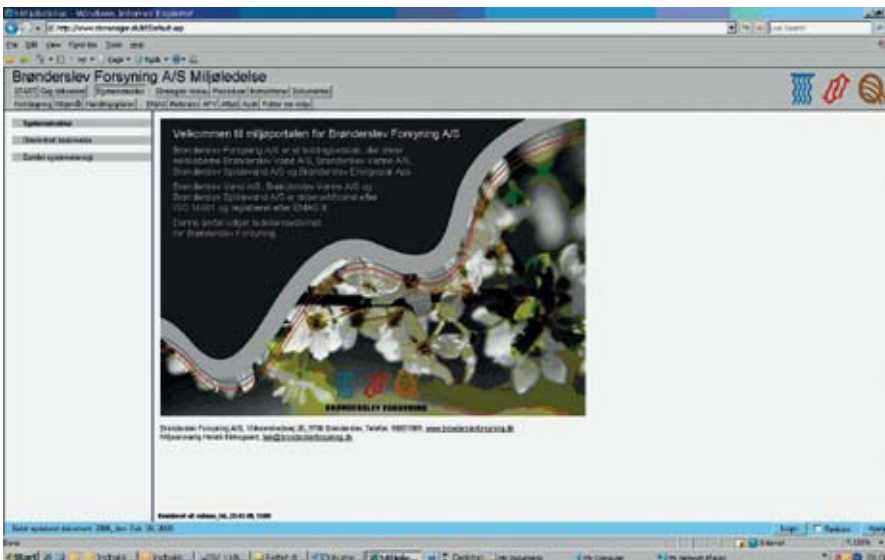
Miljøledelse - Windows Internet Explorer

http://www.dmsmanager.dk/BF/Default.asp

Live Search

Brønderslev Forsyning A/S Miljøledelse

START | Dag dokument | Systemstruktur | Strategisk niveau | Procedurer | Instruktioner | Dokumenter

Kortlægning | Miljømål | Handlingsplaner | Emsn | Referater | APV | Afbud | Audit | Politiker (se note)

Systemstruktur

Oversigt dokumenter

Seneste systemrevisioner

Velkommen til miljøportalen for Brønderslev Forsyning A/S

Brønderslev Forsyning A/S er et holdingselskab, der ejer selskaberne Brønderslev Vand A/S, Brønderslev Varme A/S, Brønderslev Spildevand A/S og Brønderslev Energiportal ApS.

Brønderslev Vand A/S, Brønderslev Varme A/S og Brønderslev Spildevand A/S er miljøcertificeret efter ISO 14001 og registreret efter EMAS II.

Denne portal udgør ledelsessystemet for Brønderslev Forsyning

BRØNDERSLEV FORSYNING

Brønderslev Forsyning A/S, Virkevej 25, 9700 Brønderslev, Telefon: 98821801, www.bronderslevforsyning.dk
Miljøansvarlig Henrik Kirkegaard, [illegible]@bronderslevforsyning.dk

Done

Internet

100%

Start